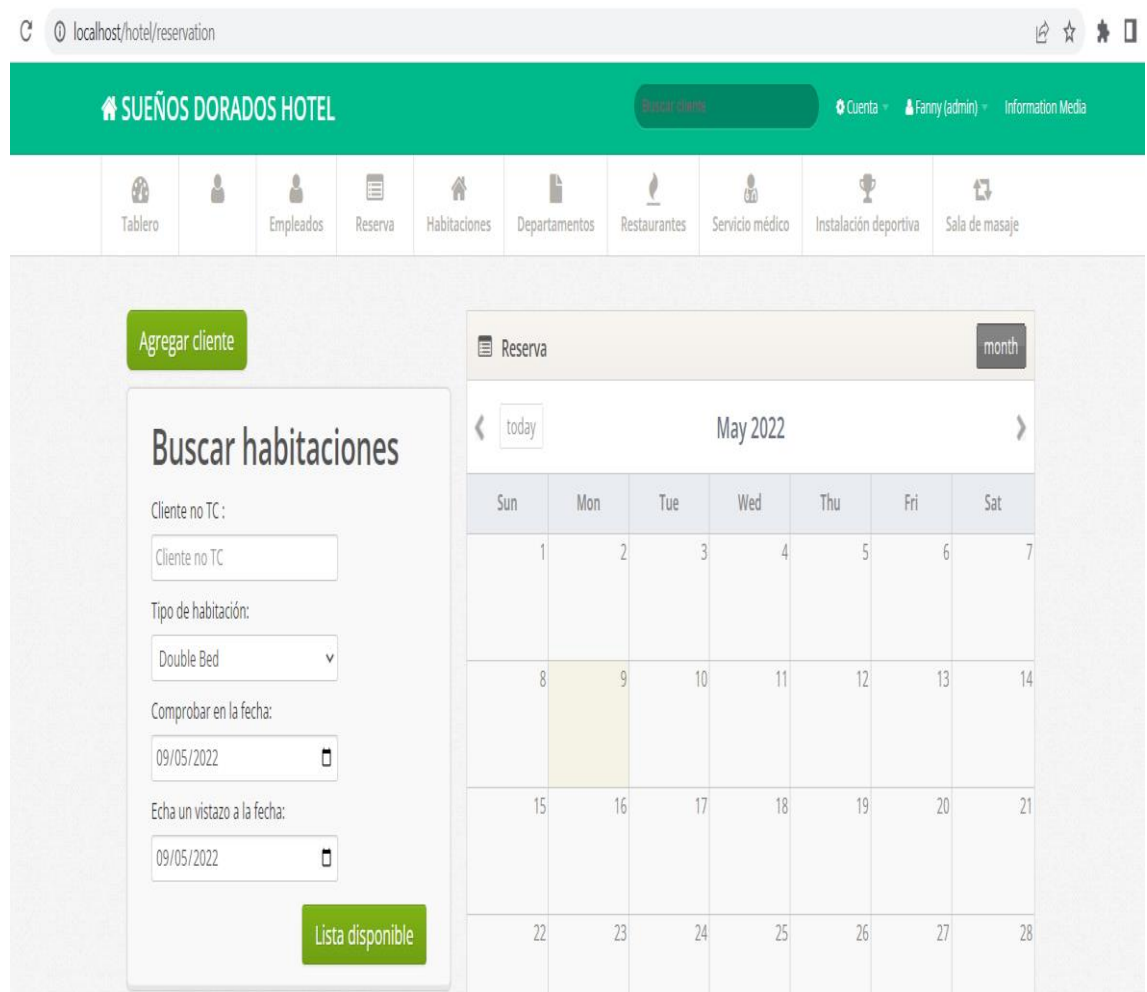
localhost/hotel/reservation

SUEÑOS DORADOS HOTEL

Buscar cliente

Cuenta

Fanny (admin)

Information Media

Tablero

Empleados

Reserva

Habitaciones

Departamentos

Restaurantes

Servicio médico

Instalación deportiva

Sala de masaje

Agregar cliente

Buscar habitaciones

Cliente no TC :

Cliente no TC

Tipo de habitación:

Double Bed

Comprobar en la fecha:

09/05/2022

Echa un vistazo a la fecha:

09/05/2022

Lista disponible

Reserva

month

today

May 2022

| Sun | Mon | Tue | Wed | Thu | Fri | Sat |
|---|---|---|---|---|---|---|
| 1 | 2 | 3 | 4 | 5 | 6 | 7 |
| 8 | 9 | 10 | 11 | 12 | 13 | 14 |
| 15 | 16 | 17 | 18 | 19 | 20 | 21 |
| 22 | 23 | 24 | 25 | 26 | 27 | 28 |